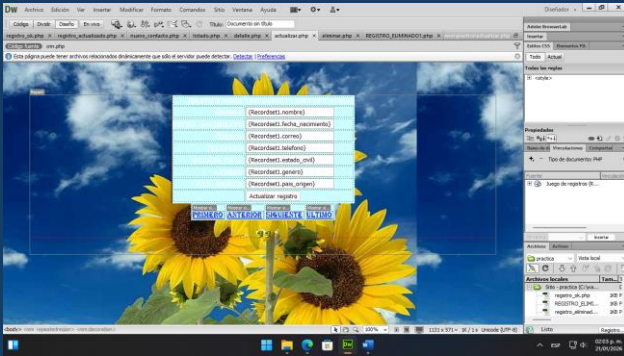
DW Archivo Edición Ver Insertar Modificar Formato Comandos Sitio Ventana Ayuda

Diseñador

Código Dividir Diseño En vivo

Título: Documento sin título

registro_ok.php | registro_actualizado.php | nuevos_contacto.php | listado.php | detalle.php | actualizar.php | eliminar.php | REGISTRO_ELIMINADO1.php

Código fuente crm.php

Esta página puede tener archivos relacionados dinámicamente que sólo el servidor puede detectar. Detectar | Preferencias

{Recordset1.nombre}

{Recordset1.fecha_nacimiento}

{Recordset1.correo}

{Recordset1.telefono}

{Recordset1.estado_civil}

{Recordset1.genero}

{Recordset1.pais_origen}

Actualizar registro

PRIMERO ANTERIOR SIGUIENTE ÚLTIMO

Adobe BrowserLab

Insertar

Estilos CSS Elementos AP

Todo Actual

Todas las reglas

<style>

Propiedades

Bases de datos Vinculaciones Comportam

Tipo de documento:PHP

Juego de registros (R...

Insertar

Archivos Activos

practica Vista local

Archivos locales Tam

Sitio - practica (C:\usa...

registro_ok.php

REGISTRO_ELIMI...

registro_eliminad...

Listo Registro...

<body> <div #repeatableregion> <div.decoration>

100% 1131 x 371 16 K / 1 s Unicode (UTF-8)

ESP 02:03 p. m. 21/09/2026